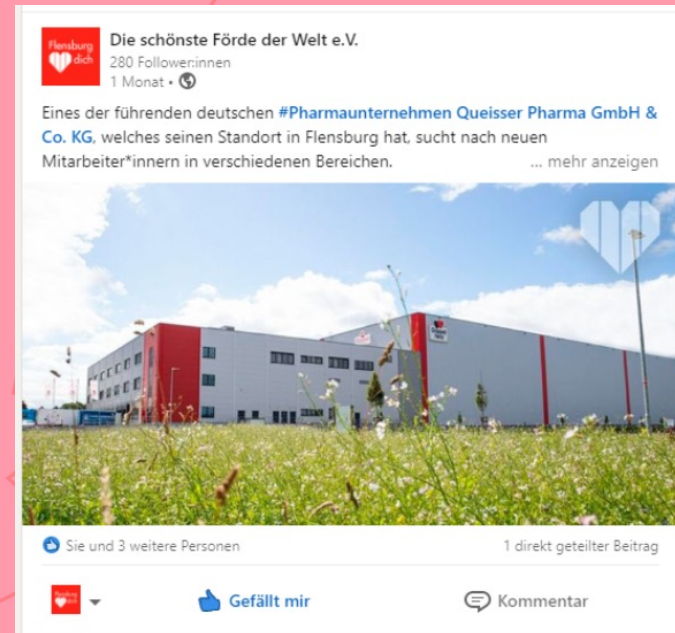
Flensburg dich

Die schönste Förde der Welt e.V.
280 Follower:innen
1 Monat •

Eines der führenden deutschen #Pharmaunternehmen Queisser Pharma GmbH & Co. KG, welches seinen Standort in Flensburg hat, sucht nach neuen Mitarbeiter*innern in verschiedenen Bereichen. ... mehr anzeigen

Sie und 3 weitere Personen
1 direkt geteilter Beitrag

Gefällt mir
Kommentar